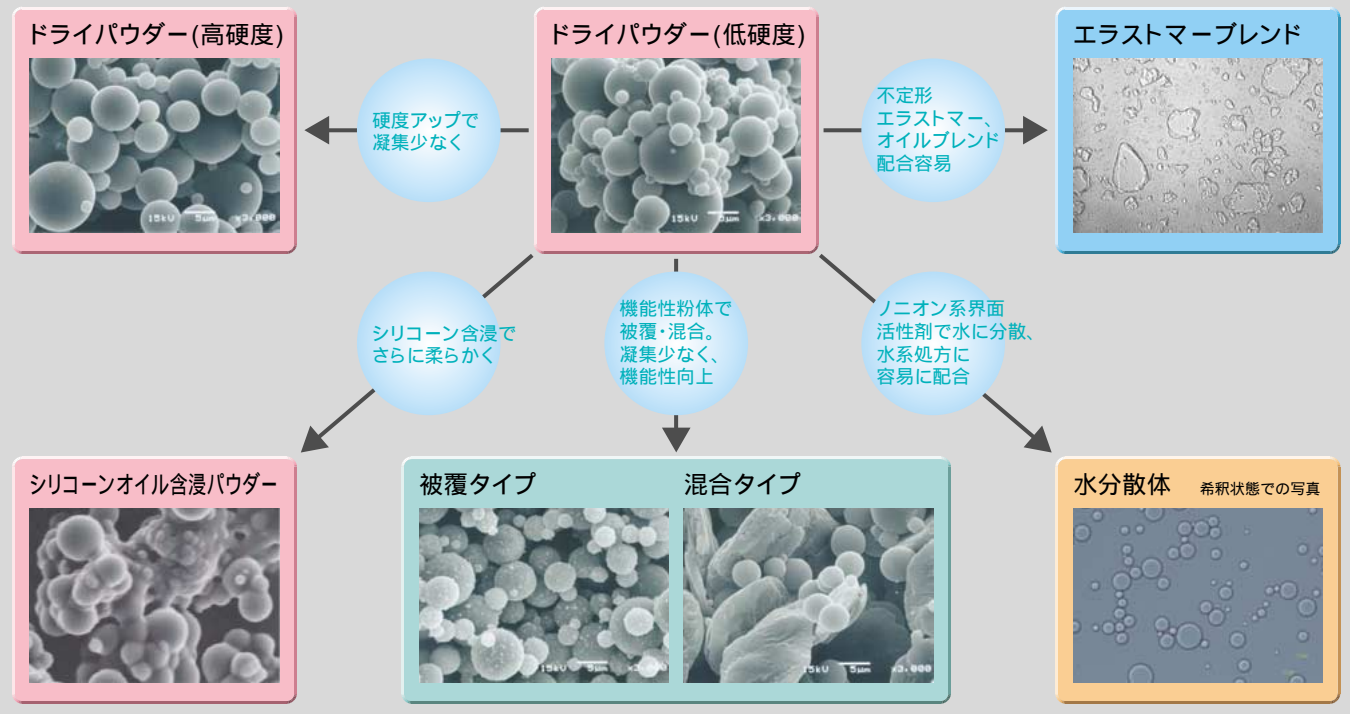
ドライパウダー(高硬度)

15kU 5μm x3,000

ドライパウダー(低硬度)

15kU 5μm x3,000

エラストマーブレンド

硬度アップで凝集少なく

不定形エラストマー、オイルブレンド配合容易

シリコーン含浸でさらに柔らかく

機能性粉体で被覆・混合。凝集少なく、機能性向上

ノニオン系界面活性剤で水に分散、水系処方に容易に配合

シリコーンオイル含浸パウダー

被覆タイプ

15kU 5μm x3,000

混合タイプ

15kU 5μm x3,000

水分散体 希釈状態での写真